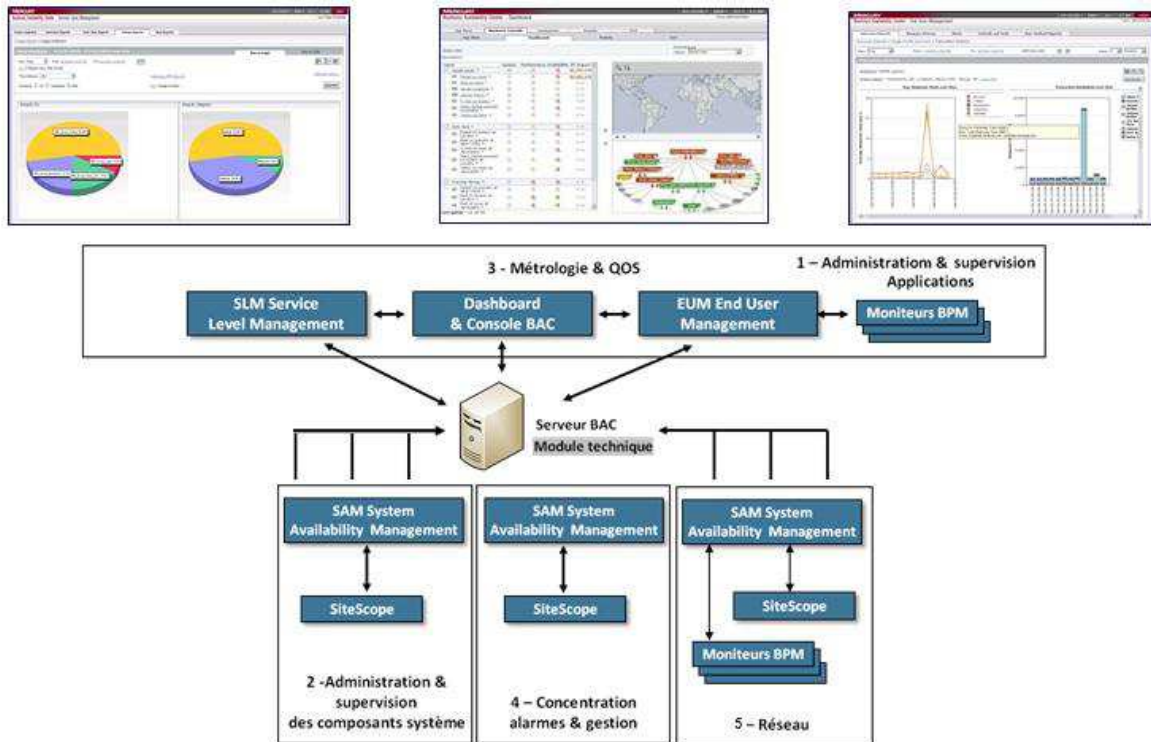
3 - Métrologie & QOS

1 – Administratiom & supervision Applications

SLM Service Level Management

Dashboard & Console BAC

EUM End User Management

Moniteurs BPM

Serveur BAC

Module technique

SAM System Availability Management

SiteScope

SAM System Availability Management

SiteScope

SAM System Availability Management

SiteScope

Moniteurs BPM

2 -Administration & supervision des composants système

4 – Concentration alarmes & gestion

5 – Réseau